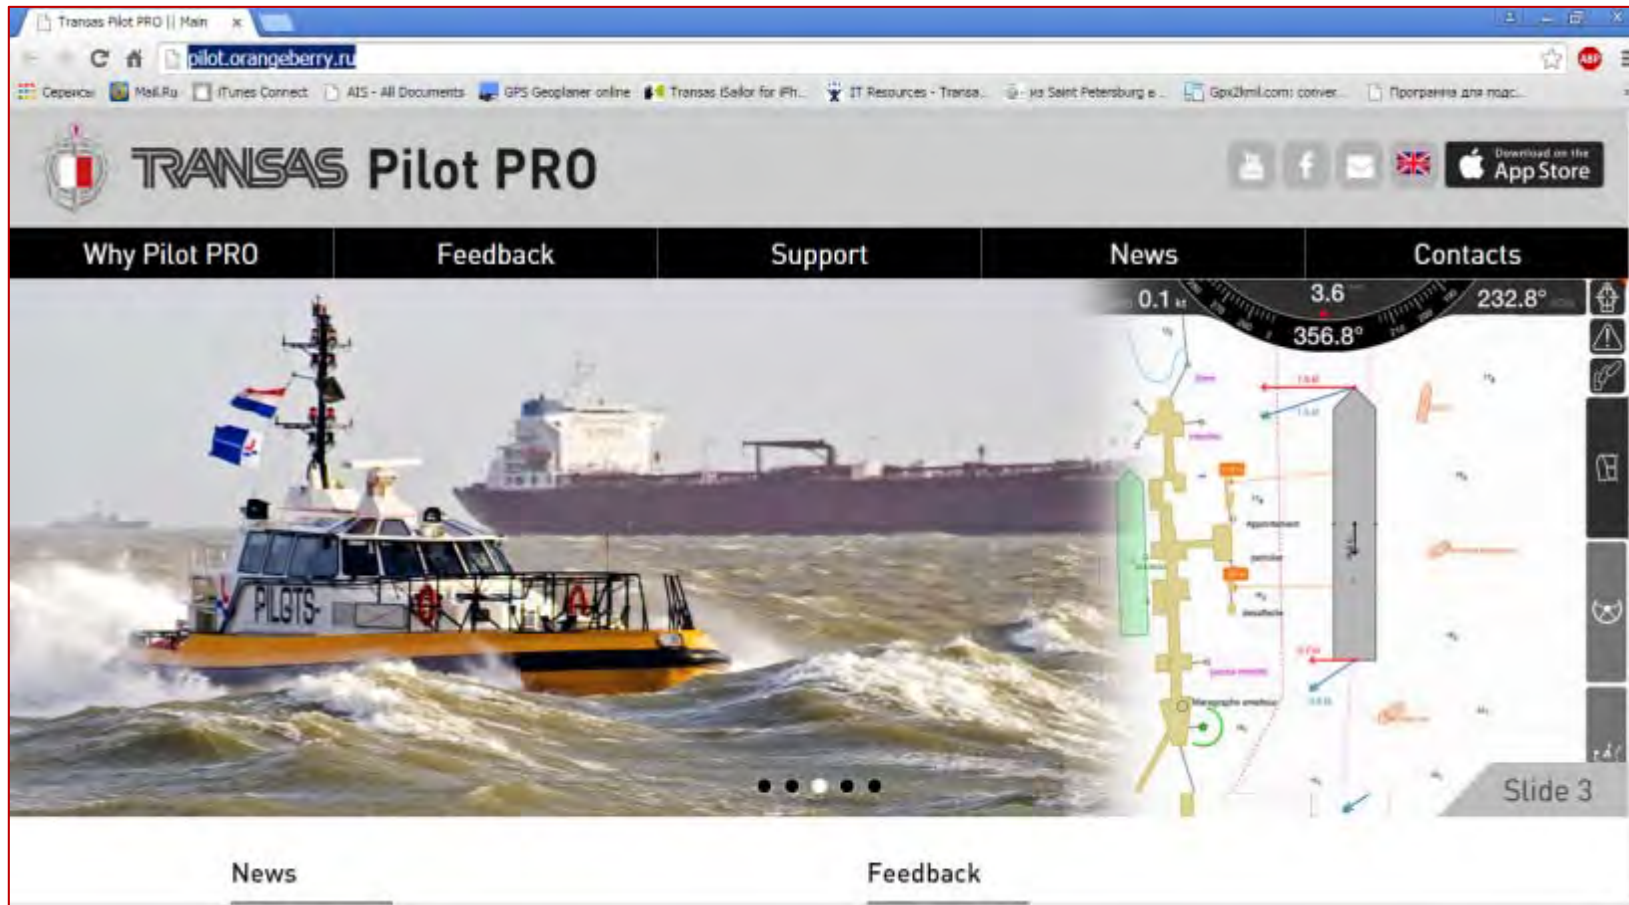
Transas Pilot PRO || Main

pilot.orangeberry.ru

Сервисы Mail.Ru iTunes Connect AIS - All Documents GPS Geoplaner online Transas iSailor for iPh... IT Resources - Transa... из Saint Petersburg в ... Gpx2kml.com: conver... Программа для морс...

TRANSAS Pilot PRO

Download on the App Store

Why Pilot PRO
Feedback
Support
News
Contacts

0.1 kt
3.6
356.8°
232.8°

PILOTS

Slide 3

News

Feedback